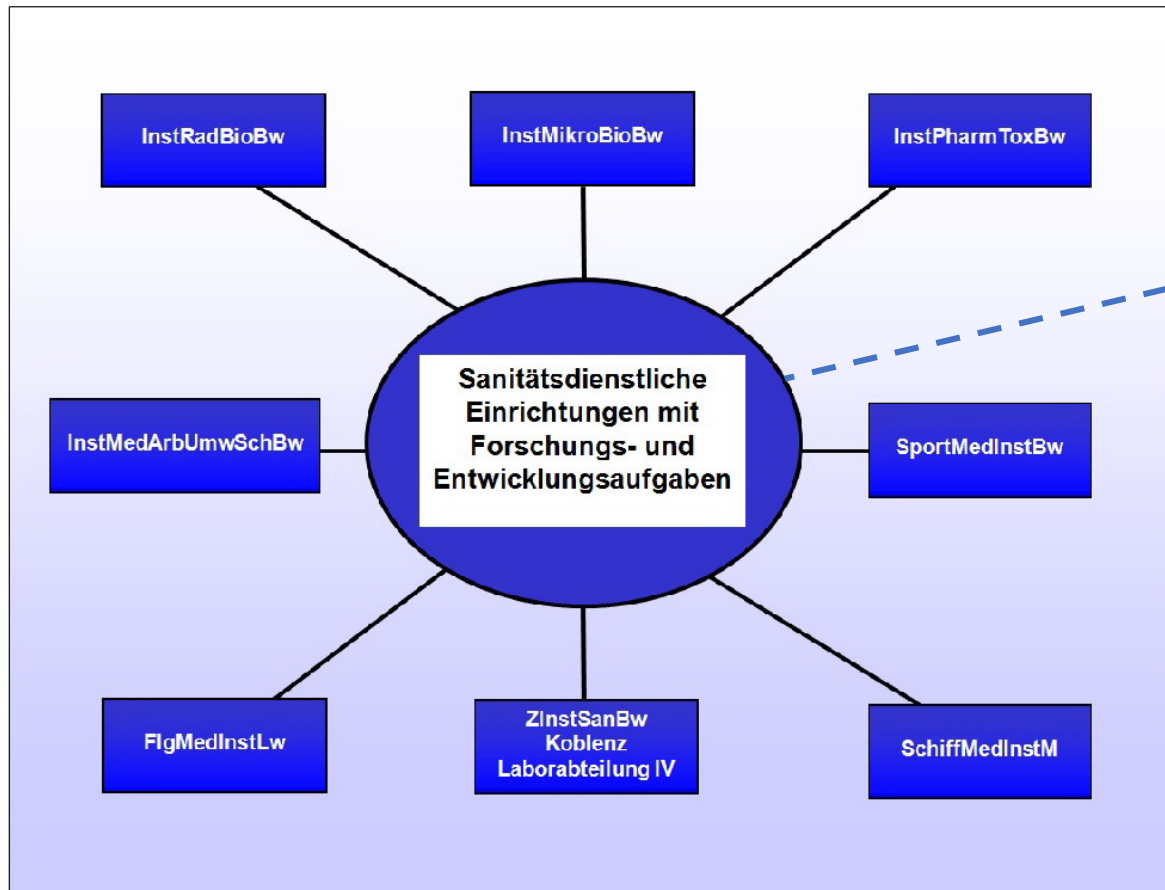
InstRadBioBw

InstMikroBioBw

InstPharmToxBw

Sanitätsdienstliche Einrichtungen mit Forschungs- und Entwicklungsaufgaben

InstMedArbUmwSchBw

SportMedInstBw

FlgMedInstLw

ZInstSanBw Koblenz Laborabteilung IV

SchiffMedInstM